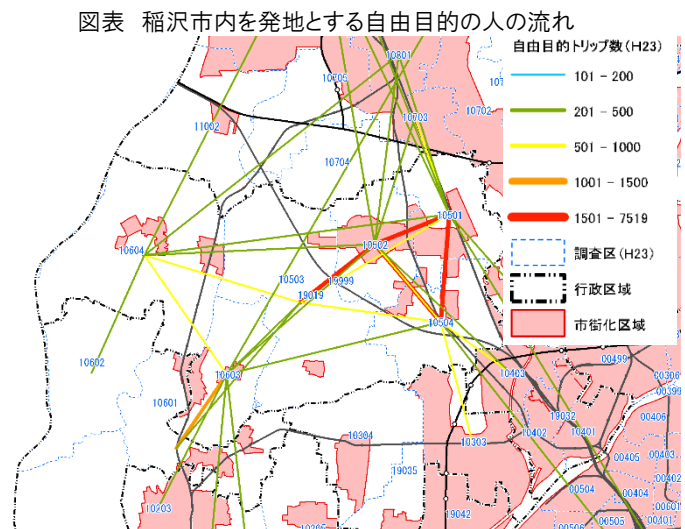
図表 稲沢市内を発地とする自由目的の人の流れ

自由目的トリップ数（H23）
101 - 200
201 - 500
501 - 1000
1001 - 1500
1501 - 7519
調査区（H23）
行政区域
市街化区域

10801
10605
10703
10702
11002
10704
10601
10604
10502
10503
19999
19019
10504
10602
10603
10601
10463
00499
00306
00399
19032
00406
10402
10401
10304
10303
00405
00403
19035
00504
00404
10703
19042
00505
00401
00301
10305